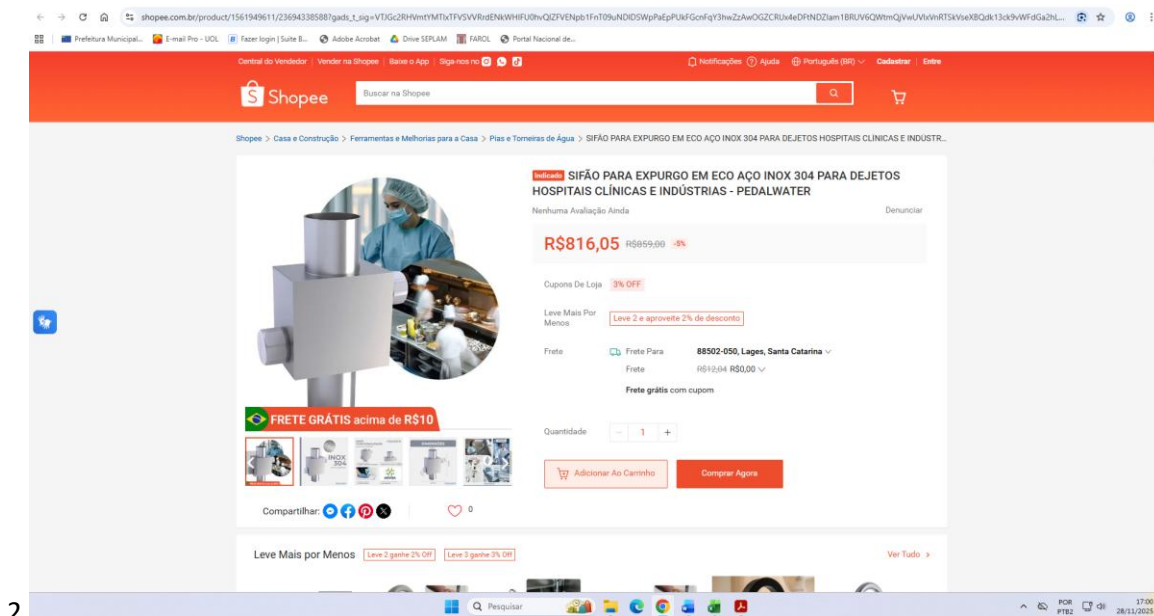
shopee.com.br/product/1561949611/23694338588?gads_t_sig=VTJGc2RHVmtYMTlxTFVSVVRIdENkWHlFU0hvQlZFVENpb1FnT09uNDlDSWpPaEpPUkFGcnFqY3hwZzAwOGZCRUx4eDFtNDZIam1BRUV6QWtmQjVwUVlxVnRTSkVseXBQdk13ck9vWFdGa2hL...

Prefeitura Municipal... E-mail Pro - UOL Fazer login | Suite B... Adobe Acrobat Drive SEPLAM FAROL Portal Nacional de...

Central do Vendedor | Vender na Shopee | Baixe o App | Siga-nos no

Notificações Ajuda Português (BR) Cadastrar | Entre

Shopee

Buscar na Shopee

Shopee > Casa e Construção > Ferramentas e Melhorias para a Casa > Pias e Torneiras de Água > SIFÃO PARA EXPURGO EM ECO AÇO INOX 304 PARA DEJETOS HOSPITAIS CLÍNICAS E INDÚSTR...

Indicado SIFÃO PARA EXPURGO EM ECO AÇO INOX 304 PARA DEJETOS HOSPITAIS CLÍNICAS E INDÚSTRIAS - PEDALWATER

Nenhuma Avaliação Ainda

Denunciar

R$816,05 R$859,00 -5%

Cupons De Loja 3% OFF

Leve Mais Por Menos Leve 2 e aproveite 2% de desconto

Frete Frete Para 88502-050, Lages, Santa Catarina

Frete R$12,04 R$0,00

Frete grátis com cupom

FRETE GRÁTIS acima de R$10

INOX 304

Quantidade 1

Adicionar Ao Carrinho

Comprar Agora

Compartilhar:

0

Leve Mais por Menos Leve 2 ganhe 2% Off Leve 3 ganhe 3% Off

Ver Tudo >

2

Pesquisar

POR PTB2 17:00 28/11/2025